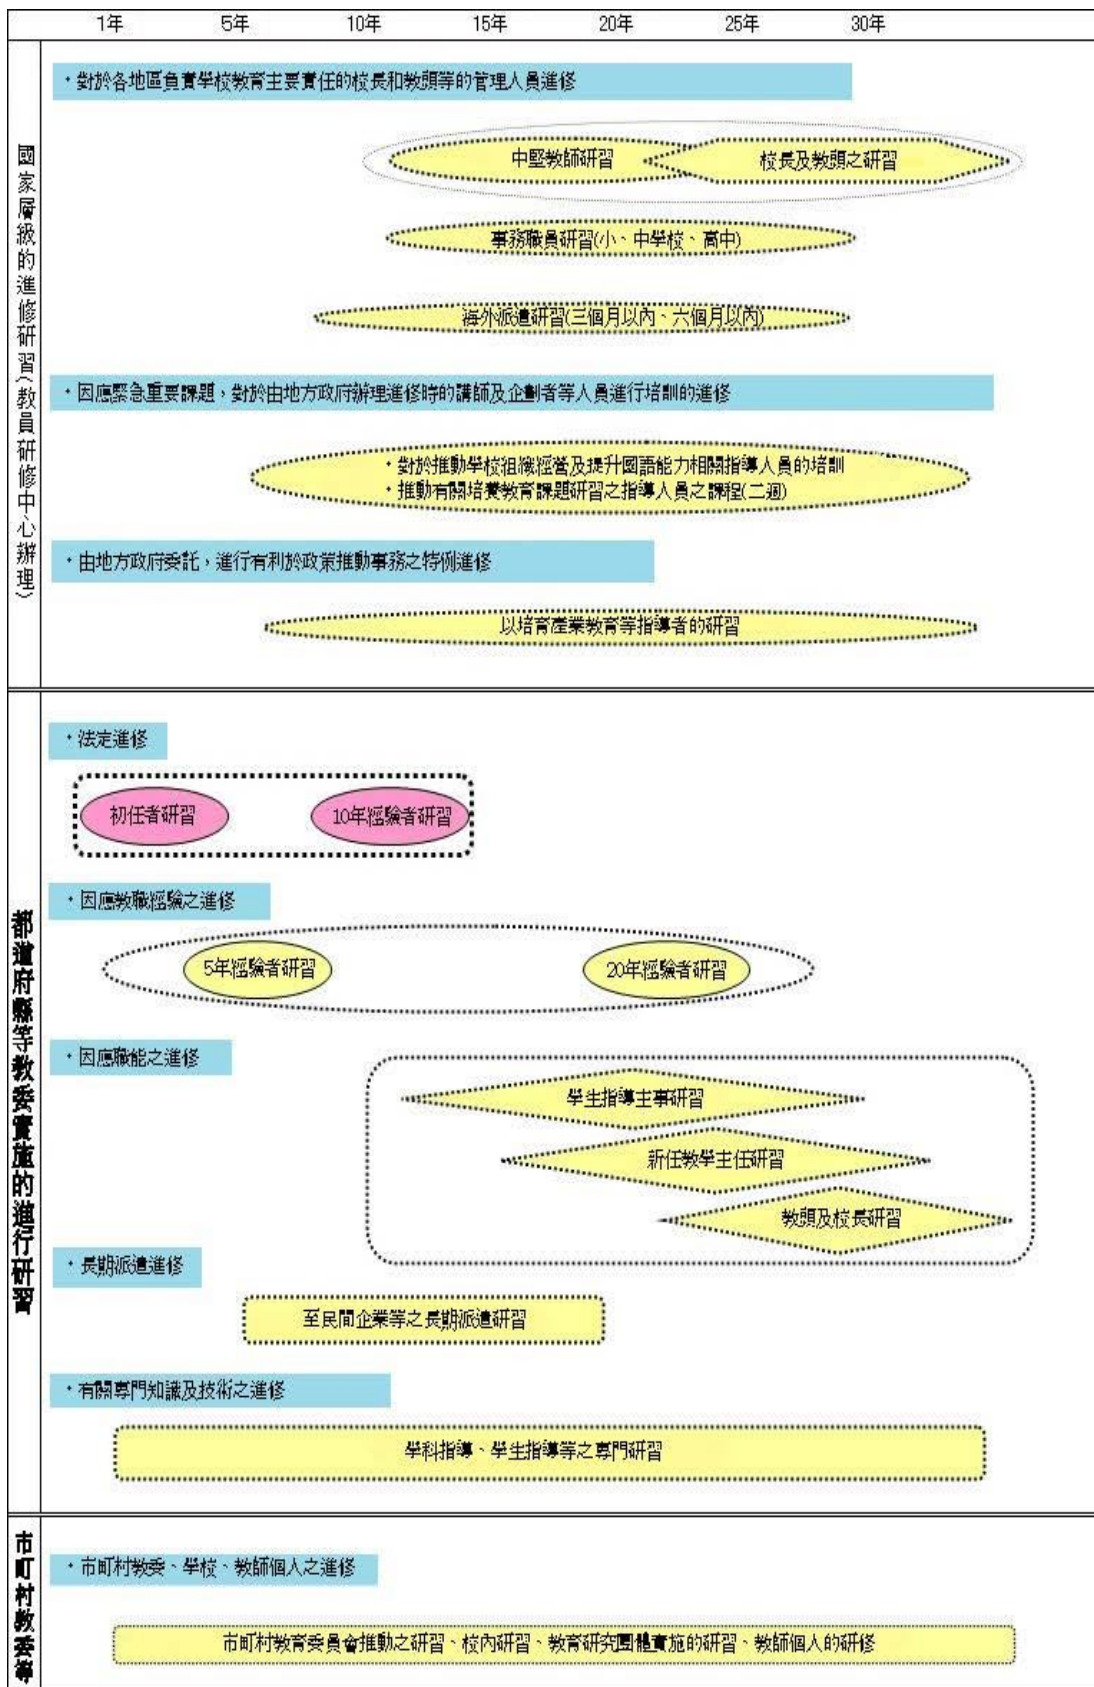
1年 5年 10年 15年 20年 25年 30年

國家層級的進修研習（教員研修中心辦理）

・對於各地區負責學校教育主要責任的校長和教頭等的管理人員進修

中堅教師研習

校長及教頭之研習

事務職員研習(小、中學校、高中)

海外派遣研習(三個月以內、六個月以內)

・因應緊急重要課題，對於由地方政府辦理進修時的講師及企劃者等人員進行培訓的進修

・對於推動學校組織經營及提升國語能力相關指導人員的培訓
・推動有關培養教育課題研習之指導人員之課程(二週)

・由地方政府委託，進行有利於政策推動事務之特例進修

以培育產業教育等指導者的研習

都道府縣等教委實施的進行研習

・法定進修

初任者研習

10年經驗者研習

・因應教職經驗之進修

5年經驗者研習

20年經驗者研習

・因應職能之進修

學生指導主事研習

新任教學主任研習

教頭及校長研習

・長期派遣進修

至民間企業等之長期派遣研習

・有關專門知識及技術之進修

學科指導、學生指導等之專門研習

市町村教委等

・市町村教委、學校、教師個人之進修

市町村教育委員會推動之研習、校內研習、教育研究團體實施的研習、教師個人的研修